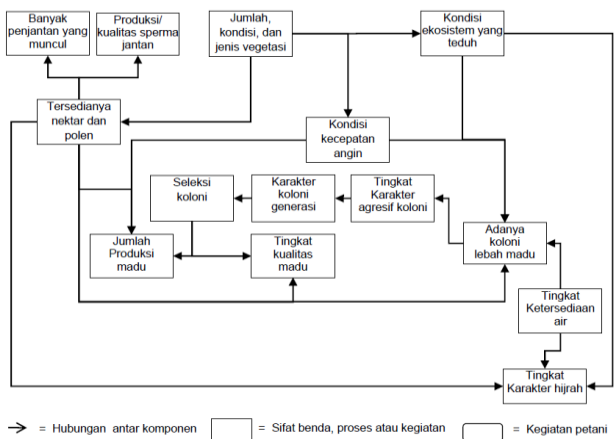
Banyak penjantan yang muncul

Produksi/ kualitas sperma jantan

Jumlah, kondisi, dan jenis vegetasi

Kondisi ekosistem yang teduh

Tersedianya nektar dan polen

Kondisi kecepatan angin

Seleksi koloni

Karakter koloni generasi

Tingkat Karakter agresif koloni

Jumlah Produksi madu

Tingkat kualitas madu

Adanya koloni lebah madu

Tingkat Ketersediaan air

Tingkat Karakter hijrah

= Hubungan antar komponen

= Sifat benda, proses atau kegiatan

= Kegiatan petani